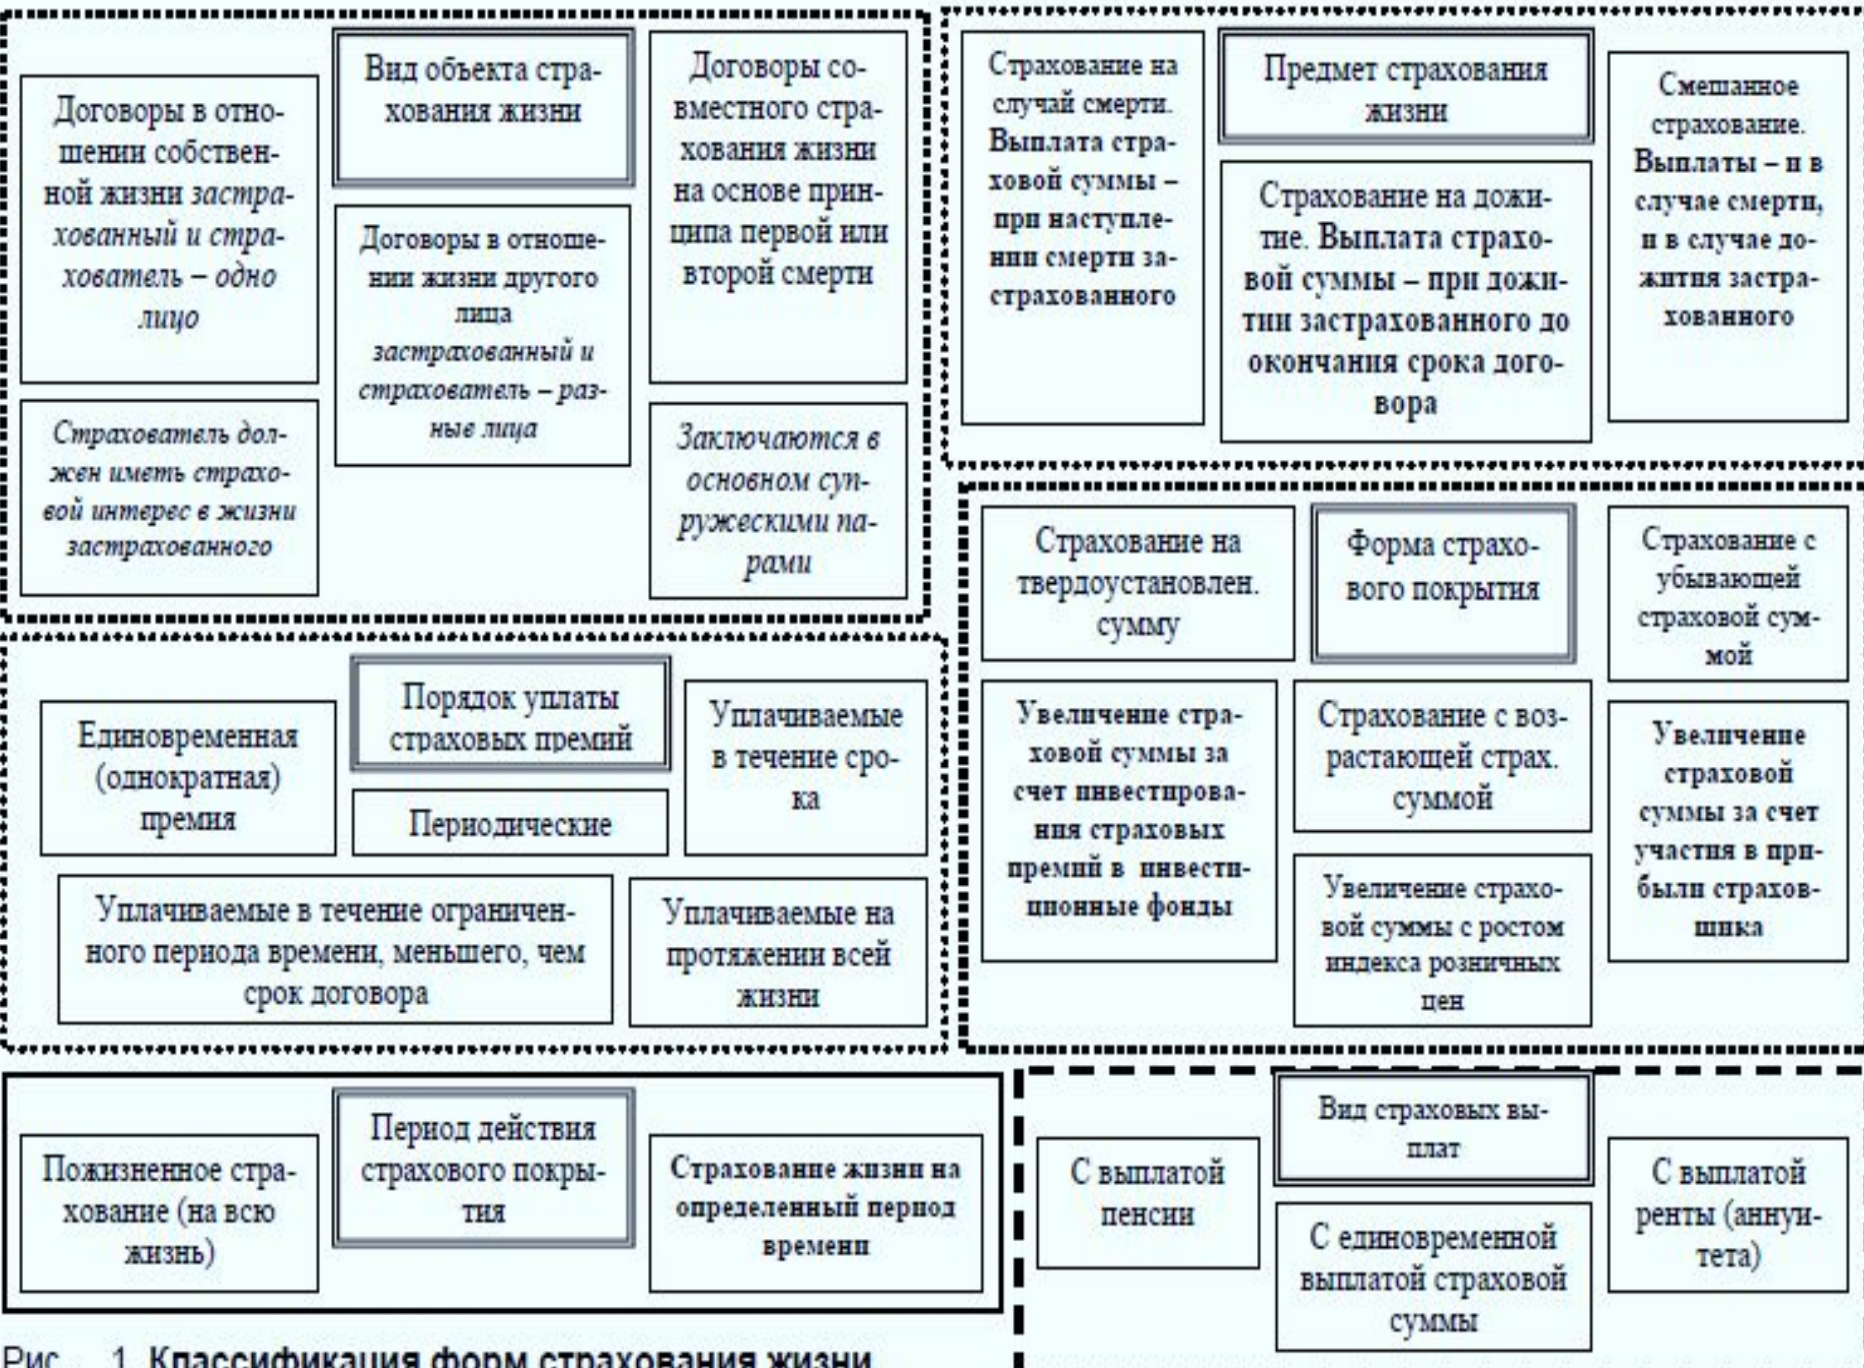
Вид объекта страхования жизни

Договоры в отношении собственной жизни застрахованный и страхователь – одно лицо

Договоры в отношении жизни другого лица застрахованный и страхователь – разные лица

Договоры совместного страхования жизни на основе принципа первой или второй смерти

Страхователь должен иметь страховой интерес в жизни застрахованного

Заключаются в основном супружескими парами

Предмет страхования жизни

Страхование на случай смерти. Выплата страховой суммы – при наступлении смерти застрахованного

Страхование на дожитие. Выплата страховой суммы – при дожитии застрахованного до окончания срока договора

Смешанное страхование. Выплаты – и в случае смерти, и в случае дожития застрахованного

Порядок уплаты страховых премий

Единовременная (однократная) премия

Периодические

Уплачиваемые в течение срока

Уплачиваемые в течение ограниченного периода времени, меньшего, чем срок договора

Уплачиваемые на протяжении всей жизни

Форма страхового покрытия

Страхование на твердоустановлен. сумму

Страхование с убывающей страховой суммой

Увеличение страховой суммы за счет инвестирования страховых премий в инвестиционные фонды

Страхование с возрастающей страх. суммой

Увеличение страховой суммы за счет участия в прибыли страховщика

Увеличение страховой суммы с ростом индекса розничных цен

Период действия страхового покрытия

Пожизненное страхование (на всю жизнь)

Страхование жизни на определенный период времени

Вид страховых выплат

С выплатой пенсии

С единовременной выплатой страховой суммы

С выплатой ренты (аннуитета)

Рис. 1. Классификация форм страхования жизни